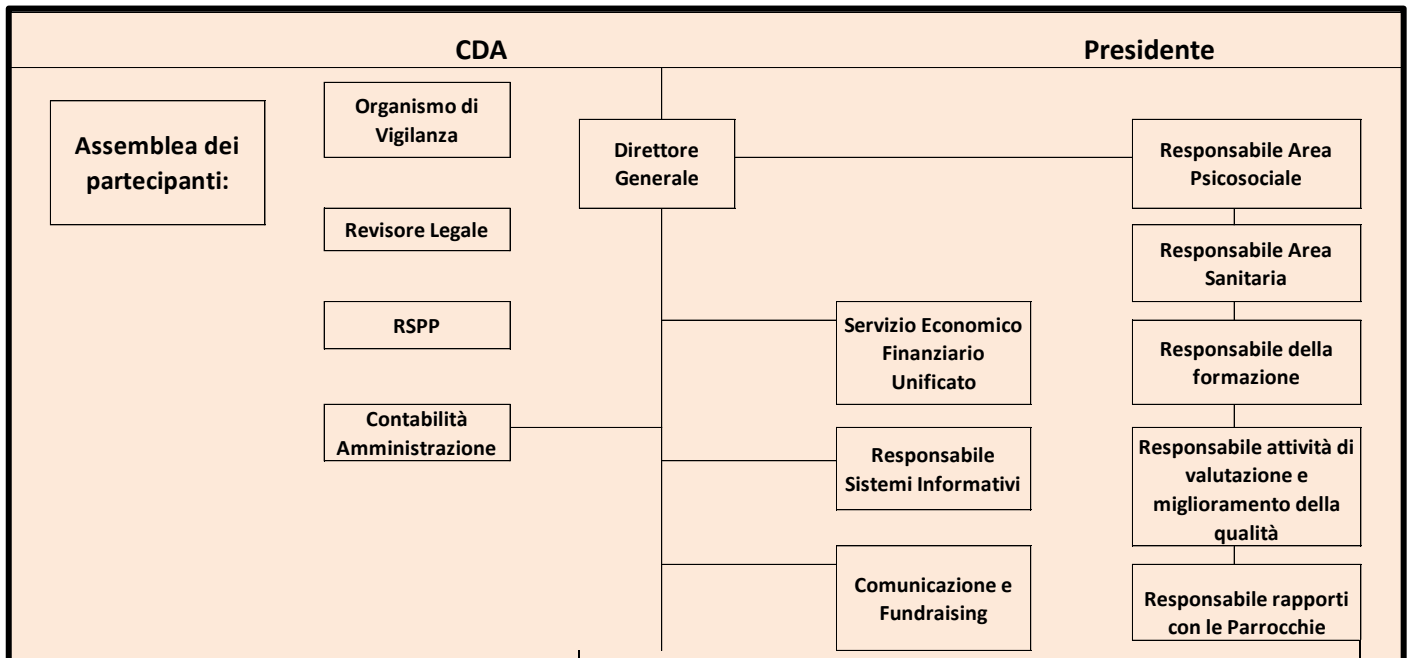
CDA

Presidente

Assemblea dei partecipanti:

Organismo di Vigilanza

Revisore Legale

RSPP

Contabilità Amministrazione

Direttore Generale

Servizio Economico Finanziario Unificato

Responsabile Sistemi Informativi

Comunicazione e Fundraising

Responsabile Area Psicosociale

Responsabile Area Sanitaria

Responsabile della formazione

Responsabile attività di valutazione e miglioramento della qualità

Responsabile rapporti con le Parrocchie